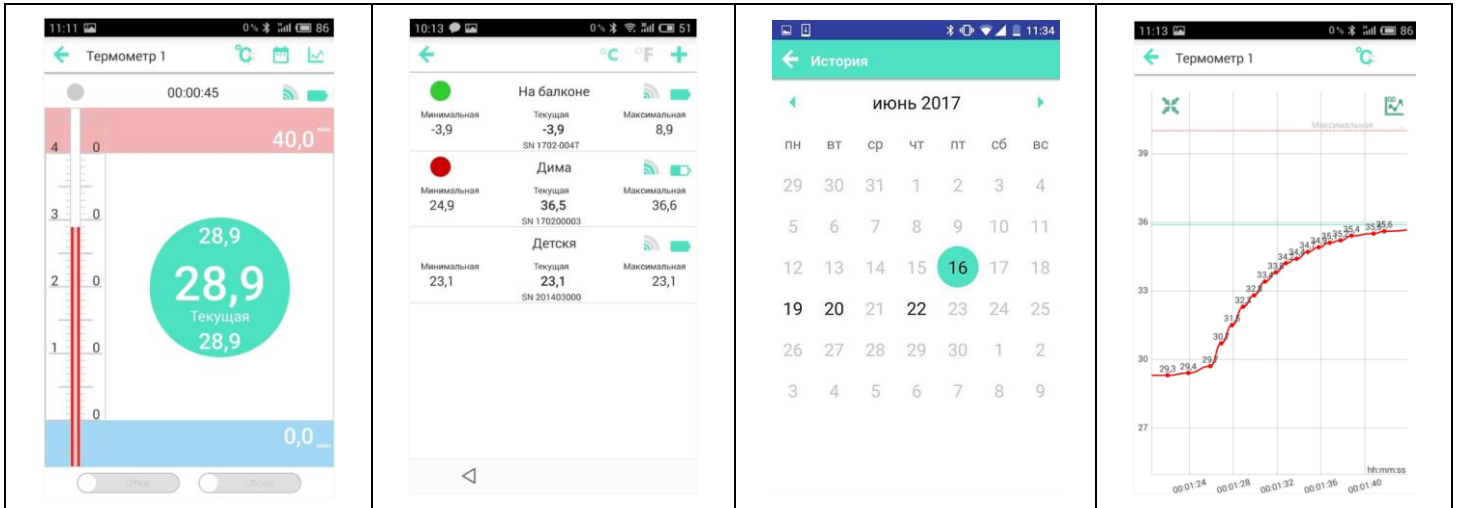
11:11 0% 86
Термометр 1 °C
00:00:45
40,0 max
4 0
3 0
2 0
1 0
0
28,9
28,9
Текущая
28,9
0,0 min
Откл Сброс

10:13 0% 51
°C °F +
На балконе
Минимальная -3,9 Текущая -3,9 Максимальная 8,9
SN 1702-004T
Дима
Минимальная 24,9 Текущая 36,5 Максимальная 36,6
SN 170200003
Детска
Минимальная 23,1 Текущая 23,1 Максимальная 23,1
SN 201403000

11:34
История
июнь 2017

| пн | вт | ср | чт | пт | сб | вс |
|---|---|---|---|---|---|---|
| 29 | 30 | 31 | 1 | 2 | 3 | 4 |
| 5 | 6 | 7 | 8 | 9 | 10 | 11 |
| 12 | 13 | 14 | 15 | 16 | 17 | 18 |
| 19 | 20 | 21 | 22 | 23 | 24 | 25 |
| 26 | 27 | 28 | 29 | 30 | 1 | 2 |
| 3 | 4 | 5 | 6 | 7 | 8 | 9 |

11:13 0% 86
Термометр 1 °C
Максимальная
39
36
33
30
27
29,3 29,4 29 30 31 32 33 33 34 34 34 34 35 35 35,4 35 35,6
hh:mm:ss
00:01:24 00:01:28 00:01:32 00:01:36 00:01:40